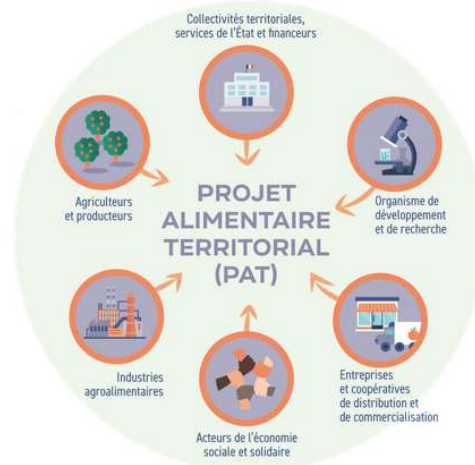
Collectivités territoriales, services de l'État et financeurs

Agriculteurs et producteurs

PROJET ALIMENTAIRE TERRITORIAL (PAT)

Organisme de développement et de recherche

Industries agroalimentaires

Entreprises et coopératives de distribution et de commercialisation

Acteurs de l'économie sociale et solidaire